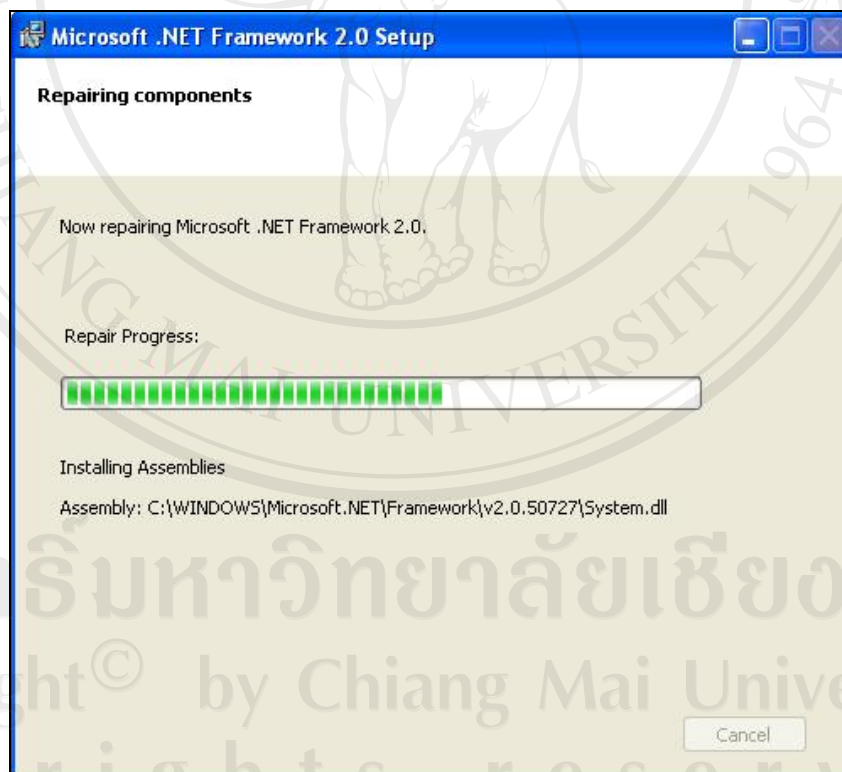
Microsoft .NET Framework 2.0 Setup

Repairing components

Now repairing Microsoft .NET Framework 2.0.

Repair Progress:

Installing Assemblies

Assembly: C:\WINDOWS\Microsoft.NET\Framework\v2.0.50727\System.dll

Cancel

CHIANG MAI UNIVERSITY 1964

ธิ์มหาวิทยาลัยเชียง

ght© by Chiang Mai Unive

r i g h t s r e s e r v